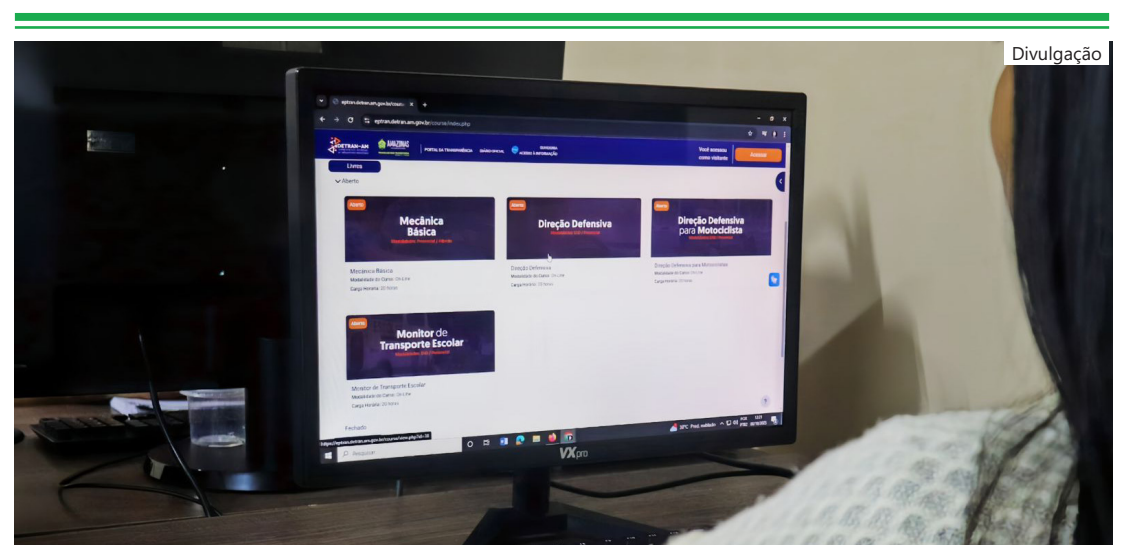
Divulgação

eptran.detran.am.gov.br/course/index.php

DETRAN-AM

AMAZONAS

PORTAL DA TRANSPARÊNCIA

DIÁRIO OFICIAL

ACESSO À INFORMAÇÃO

Você acessou como visitante

Acessar

Livres

Aberto

Aberto

Mecânica Básica

Mecânica Básica

Carga Horária: 20 horas

Aberto

Direção Defensiva

Direção Defensiva

Carga Horária: 20 horas

Aberto

Direção Defensiva para Motociclista

Direção Defensiva para Motociclista

Carga Horária: 20 horas

Aberto

Monitor de Transporte Escolar

Monitor de Transporte Escolar

Modalidade do Curso: On-Line

Carga Horária: 20 horas

Fechado

Pesquisar

30°C

VX pro